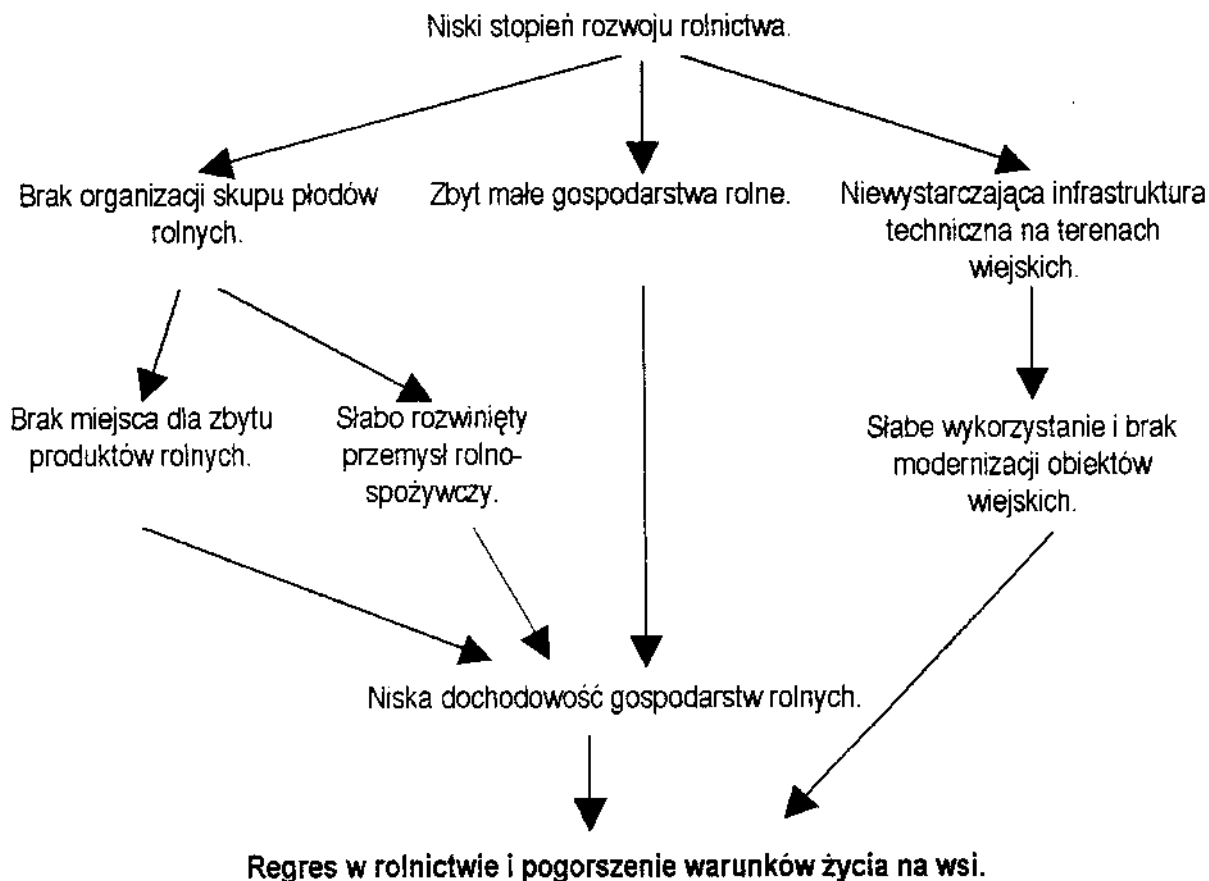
Niski stopień rozwoju rolnictwa.

Brak organizacji skupu płodów rolnych.

Zbyt małe gospodarstwa rolne.

Niewystarczająca infrastruktura techniczna na terenach wiejskich.

Brak miejsca dla zbytu produktów rolnych.

Słabo rozwinięty przemysł rolno-spożywczy.

Słabe wykorzystanie i brak modernizacji obiektów wiejskich.

Niska dochodowość gospodarstw rolnych.

Regres w rolnictwie i pogorszenie warunków życia na wsi.